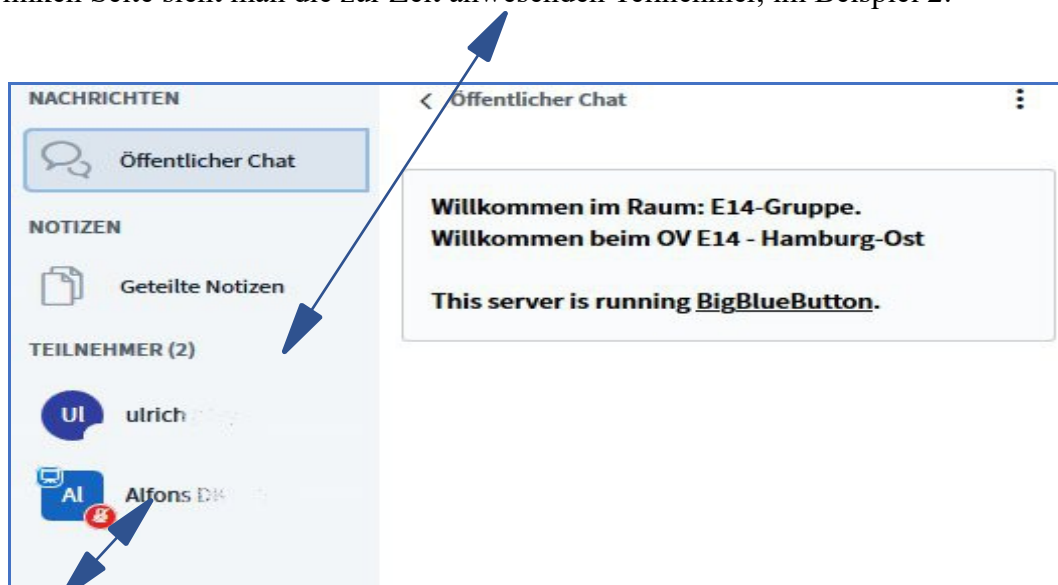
linken Seite sieht man die zur Zeit anwesenden Teilnehmer, im Beispiel 2.

NACHRICHTEN

Öffentlicher Chat

NOTIZEN

Geteilte Notizen

TEILNEHMER (2)

Ul ulrich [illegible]

Al Alfons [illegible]

< Öffentlicher Chat

Willkommen im Raum: E14-Gruppe.
Willkommen beim OV E14 - Hamburg-Ost

This server is running BigBlueButton.